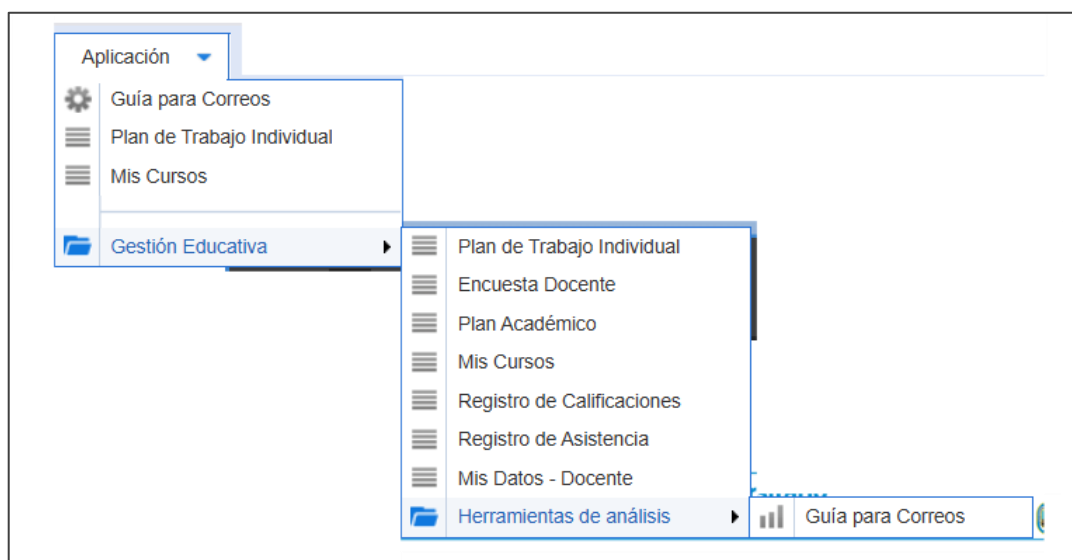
Aplicación

Guía para Correos
Plan de Trabajo Individual
Mis Cursos

Gestión Educativa

Plan de Trabajo Individual
Encuesta Docente
Plan Académico
Mis Cursos
Registro de Calificaciones
Registro de Asistencia
Mis Datos - Docente
Herramientas de análisis

Guía para Correos